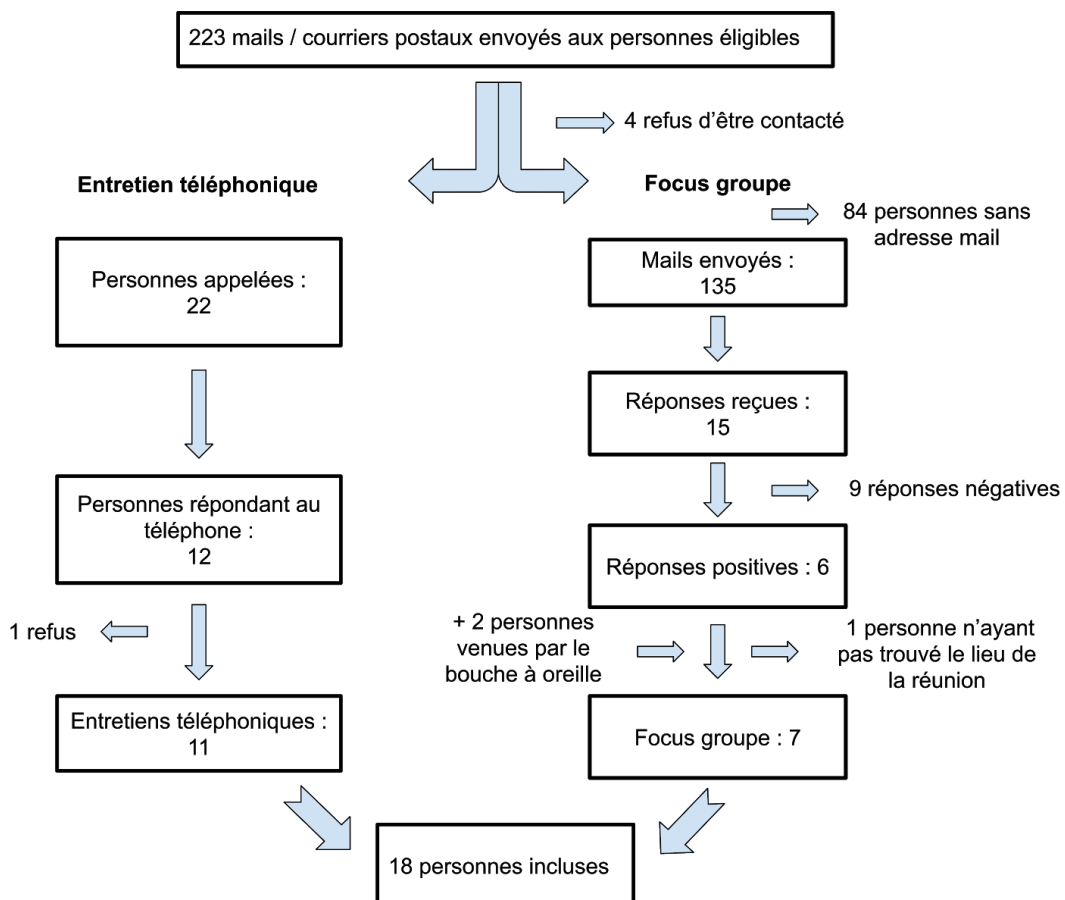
223 mails / courriers postaux envoyés aux personnes éligibles

4 refus d'être contacté

Entretien téléphonique

Focus groupe

84 personnes sans adresse mail

Personnes appelées : 22

Mails envoyés : 135

Réponses reçues : 15

9 réponses négatives

Personnes répondant au téléphone : 12

Réponses positives : 6

1 refus

+ 2 personnes venues par le bouche à oreille

1 personne n'ayant pas trouvé le lieu de la réunion

Entretiens téléphoniques : 11

Focus groupe : 7

18 personnes incluses